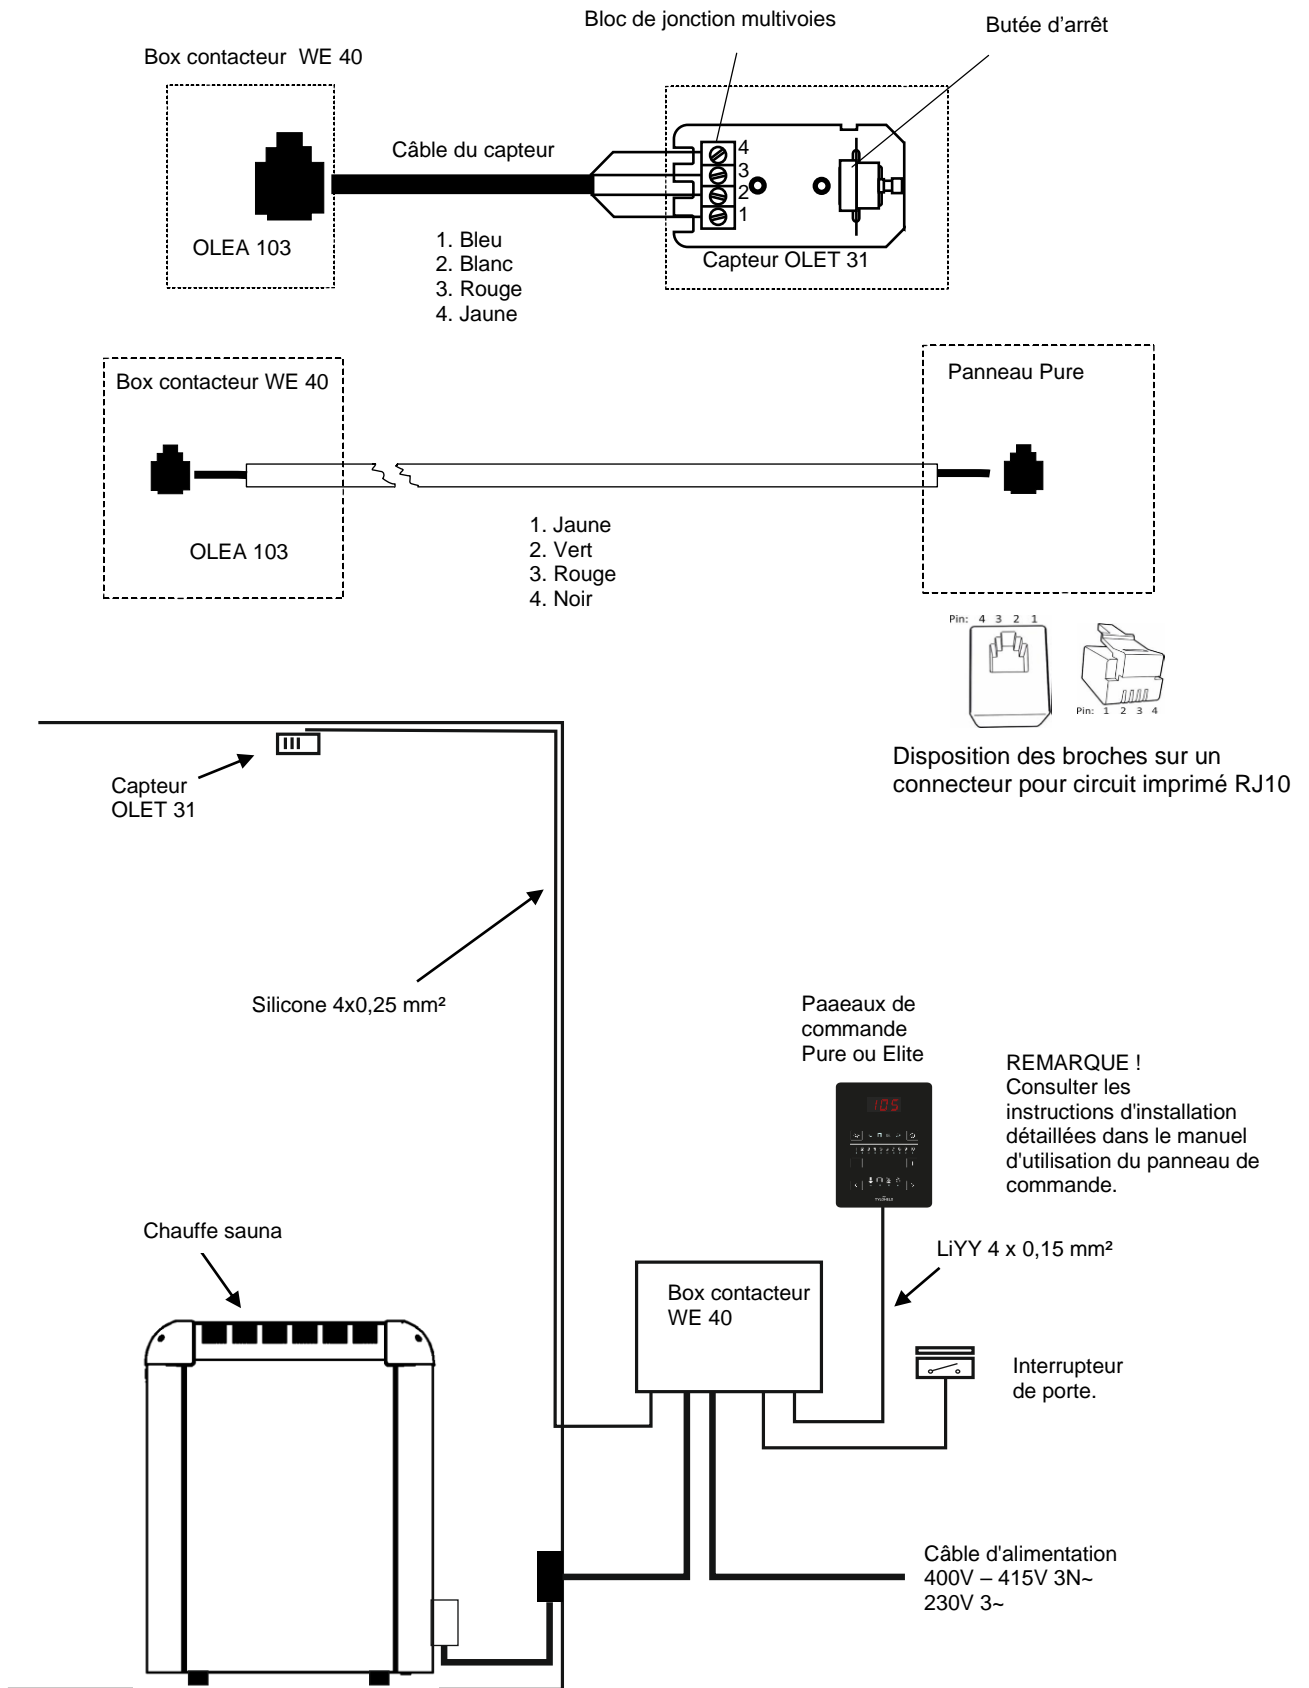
Bloc de jonction multivoies

Butée d'arrêt

Box contacteur WE 40

Câble du capteur

4
3
2
1

OLEA 103

1. Bleu
2. Blanc
3. Rouge
4. Jaune

Capteur OLET 31

Box contacteur WE 40

Panneau Pure

OLEA 103

1. Jaune
2. Vert
3. Rouge
4. Noir

Pin: 4 3 2 1

Pin: 1 2 3 4

Disposition des broches sur un connecteur pour circuit imprimé RJ10

Capteur OLET 31

Silicone 4x0,25 mm²

Paaeaux de commande Pure ou Elite

REMARQUE ! Consulter les instructions d'installation détaillées dans le manuel d'utilisation du panneau de commande.

105

Chauffe sauna

LiYY 4 x 0,15 mm²

Box contacteur WE 40

Interrupteur de porte.

Câble d'alimentation
400V – 415V 3N~
230V 3~